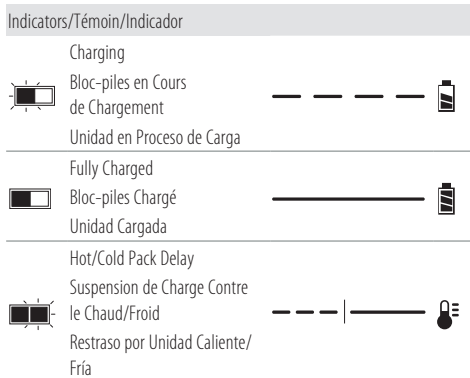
Indicators/Témoin/Indicador

Charging
Bloc-piles en Cours de Chargement
Unidad en Proceso de Carga

Fully Charged
Bloc-piles Chargé
Unidad Cargada

Hot/Cold Pack Delay
Suspension de Charge Contre le Chaud/Froid
Restraso por Unidad Caliente/ Fría